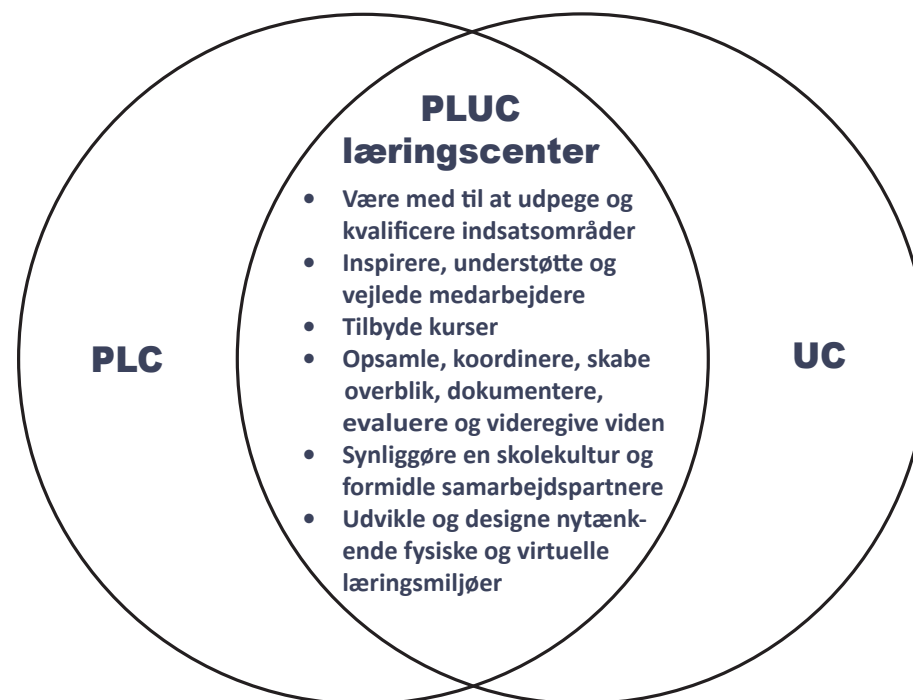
PLUC
læringscenter

- Være med til at udpege og kvalificere indsatsområder
- Inspirere, understøtte og vejlede medarbejdere
- Tilbyde kurser
- Opsamle, koordinere, skabe overblik, dokumentere, evaluere og videregive viden
- Synliggøre en skolekultur og formidle samarbejdspartnere
- Udvikle og designe nytænkende fysiske og virtuelle læringsmiljøer

PLC

UC